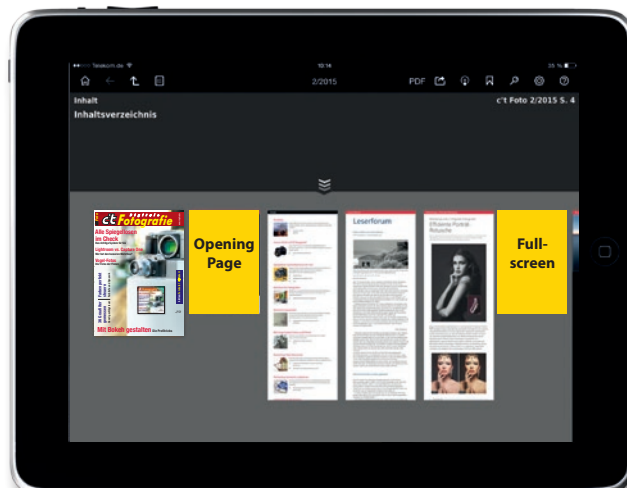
Telekom.de 10:14 35 %

2/2015

PDF

Inhalt
Inhaltsverzeichnis

c't Foto 2/2015 S. 4

c't Digitale Fotografie

Alle Spiegellosen im Check

Lightroom vs. Capture One

Mit Bokeh gestalten

Opening Page

Leserforum

Full-screen